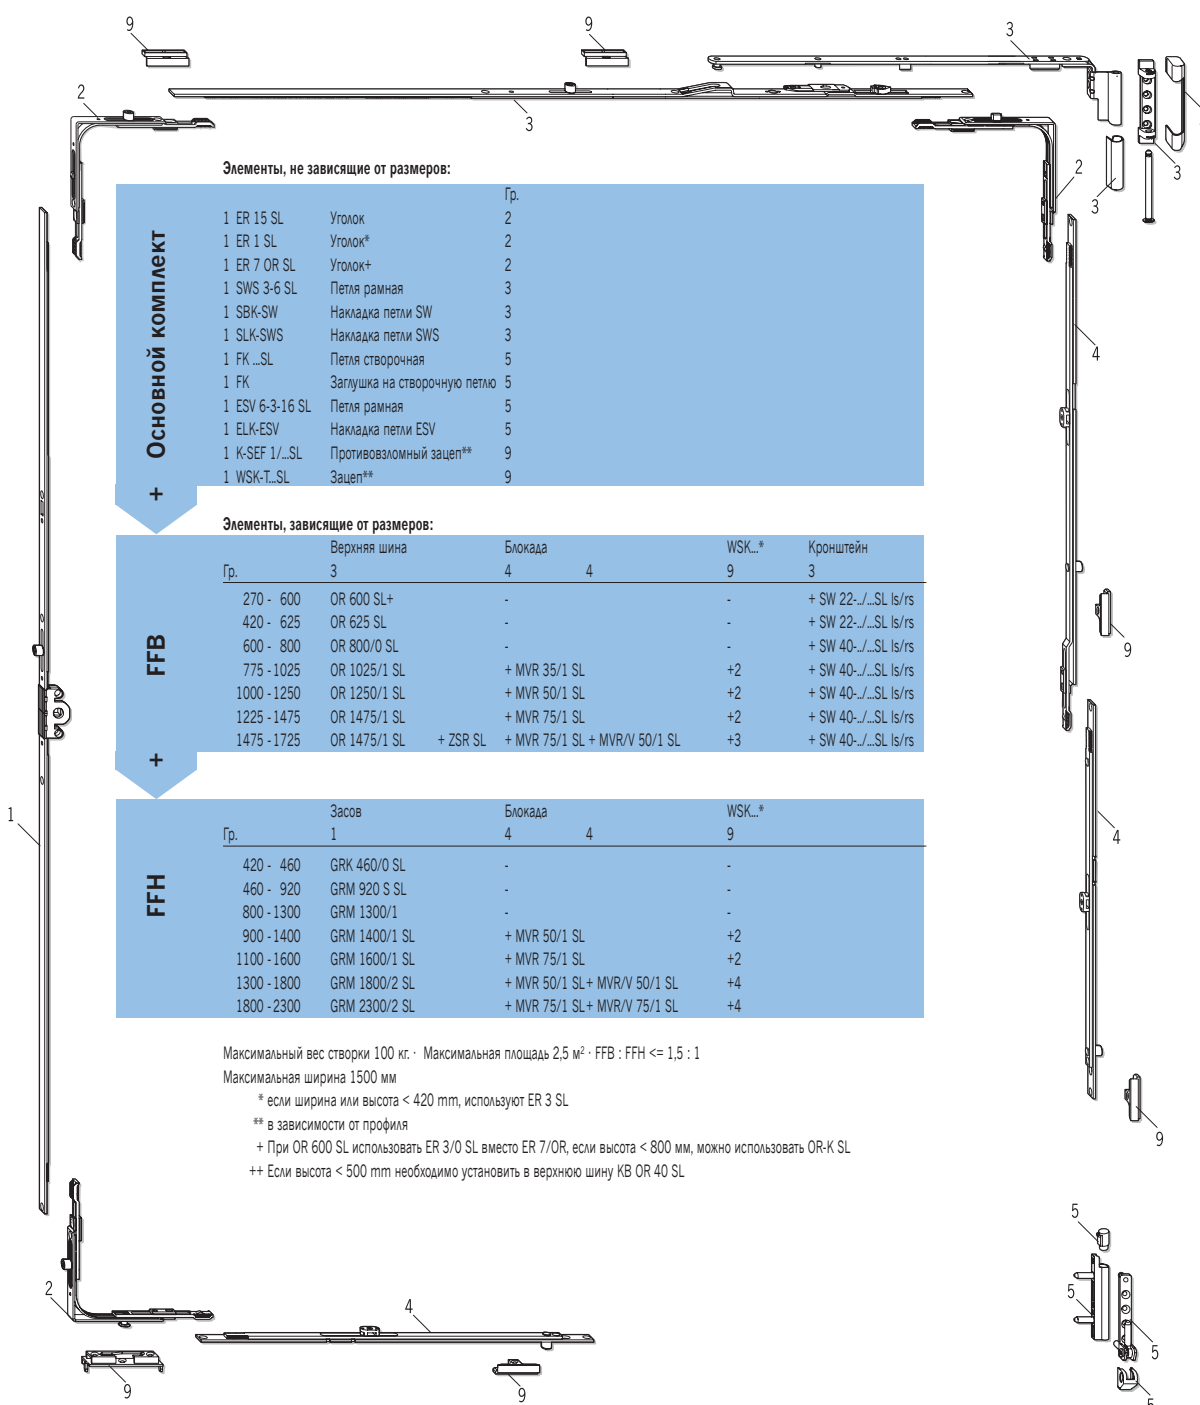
9 9 3
2 3
3
3
2 3

Элементы, не зависящие от размеров:

Основной комплект

| | | Гр. |
|---|---|---|
| 1 ER 15 SL | Уголок | 2 |
| 1 ER 1 SL | Уголок* | 2 |
| 1 ER 7 OR SL | Уголок+ | 2 |
| 1 SWS 3-6 SL | Петля рамная | 3 |
| 1 SBK-SW | Накладка петли SW | 3 |
| 1 SLK-SWS | Накладка петли SWS | 3 |
| 1 FK ...SL | Петля створочная | 5 |
| 1 FK | Заглушка на створочную петлю | 5 |
| 1 ESV 6-3-16 SL | Петля рамная | 5 |
| 1 ELK-ESV | Накладка петли ESV | 5 |
| 1 K-SEF 1/...SL | Противовзломный зацеп** | 9 |
| 1 WSK-T...SL | Зацеп** | 9 |

+

Элементы, зависящие от размеров:

FFB

| Гр. | Верхняя шина 3 | | Блокада 4 | 4 | WSK...* 9 | Кронштейн 3 |
|---|---|---|---|---|---|---|
| 270 - 600 | OR 600 SL+ | | - | | - | + SW 22-../...SL ls/rs |
| 420 - 625 | OR 625 SL | | - | | - | + SW 22-../...SL ls/rs |
| 600 - 800 | OR 800/0 SL | | - | | - | + SW 40-../...SL ls/rs |
| 775 - 1025 | OR 1025/1 SL | | + MVR 35/1 SL | | +2 | + SW 40-../...SL ls/rs |
| 1000 - 1250 | OR 1250/1 SL | | + MVR 50/1 SL | | +2 | + SW 40-../...SL ls/rs |
| 1225 - 1475 | OR 1475/1 SL | | + MVR 75/1 SL | | +2 | + SW 40-../...SL ls/rs |
| 1475 - 1725 | OR 1475/1 SL | + ZSR SL | + MVR 75/1 SL + MVR/V 50/1 SL | | +3 | + SW 40-../...SL ls/rs |

+

FFH

| Гр. | Засов 1 | Блокада 4 | 4 | WSK...* 9 |
|---|---|---|---|---|
| 420 - 460 | GRK 460/0 SL | - | | - |
| 460 - 920 | GRM 920 S SL | - | | - |
| 800 - 1300 | GRM 1300/1 | - | | - |
| 900 - 1400 | GRM 1400/1 SL | + MVR 50/1 SL | | +2 |
| 1100 - 1600 | GRM 1600/1 SL | + MVR 75/1 SL | | +2 |
| 1300 - 1800 | GRM 1800/2 SL | + MVR 50/1 SL+ MVR/V 50/1 SL | | +4 |
| 1800 - 2300 | GRM 2300/2 SL | + MVR 75/1 SL+ MVR/V 75/1 SL | | +4 |

Максимальный вес створки 100 кг. · Максимальная площадь 2,5 м$^2$ · FFB : FFH <= 1,5 : 1
Максимальная ширина 1500 мм
* если ширина или высота < 420 mm, используют ER 3 SL
** в зависимости от профиля
+ При OR 600 SL использовать ER 3/0 SL вместо ER 7/OR, если высота < 800 мм, можно использовать OR-K SL
++ Если высота < 500 mm необходимо установить в верхнюю шину KB OR 40 SL

4 9 4 9 1
5 5 5 5
2 4 9 9